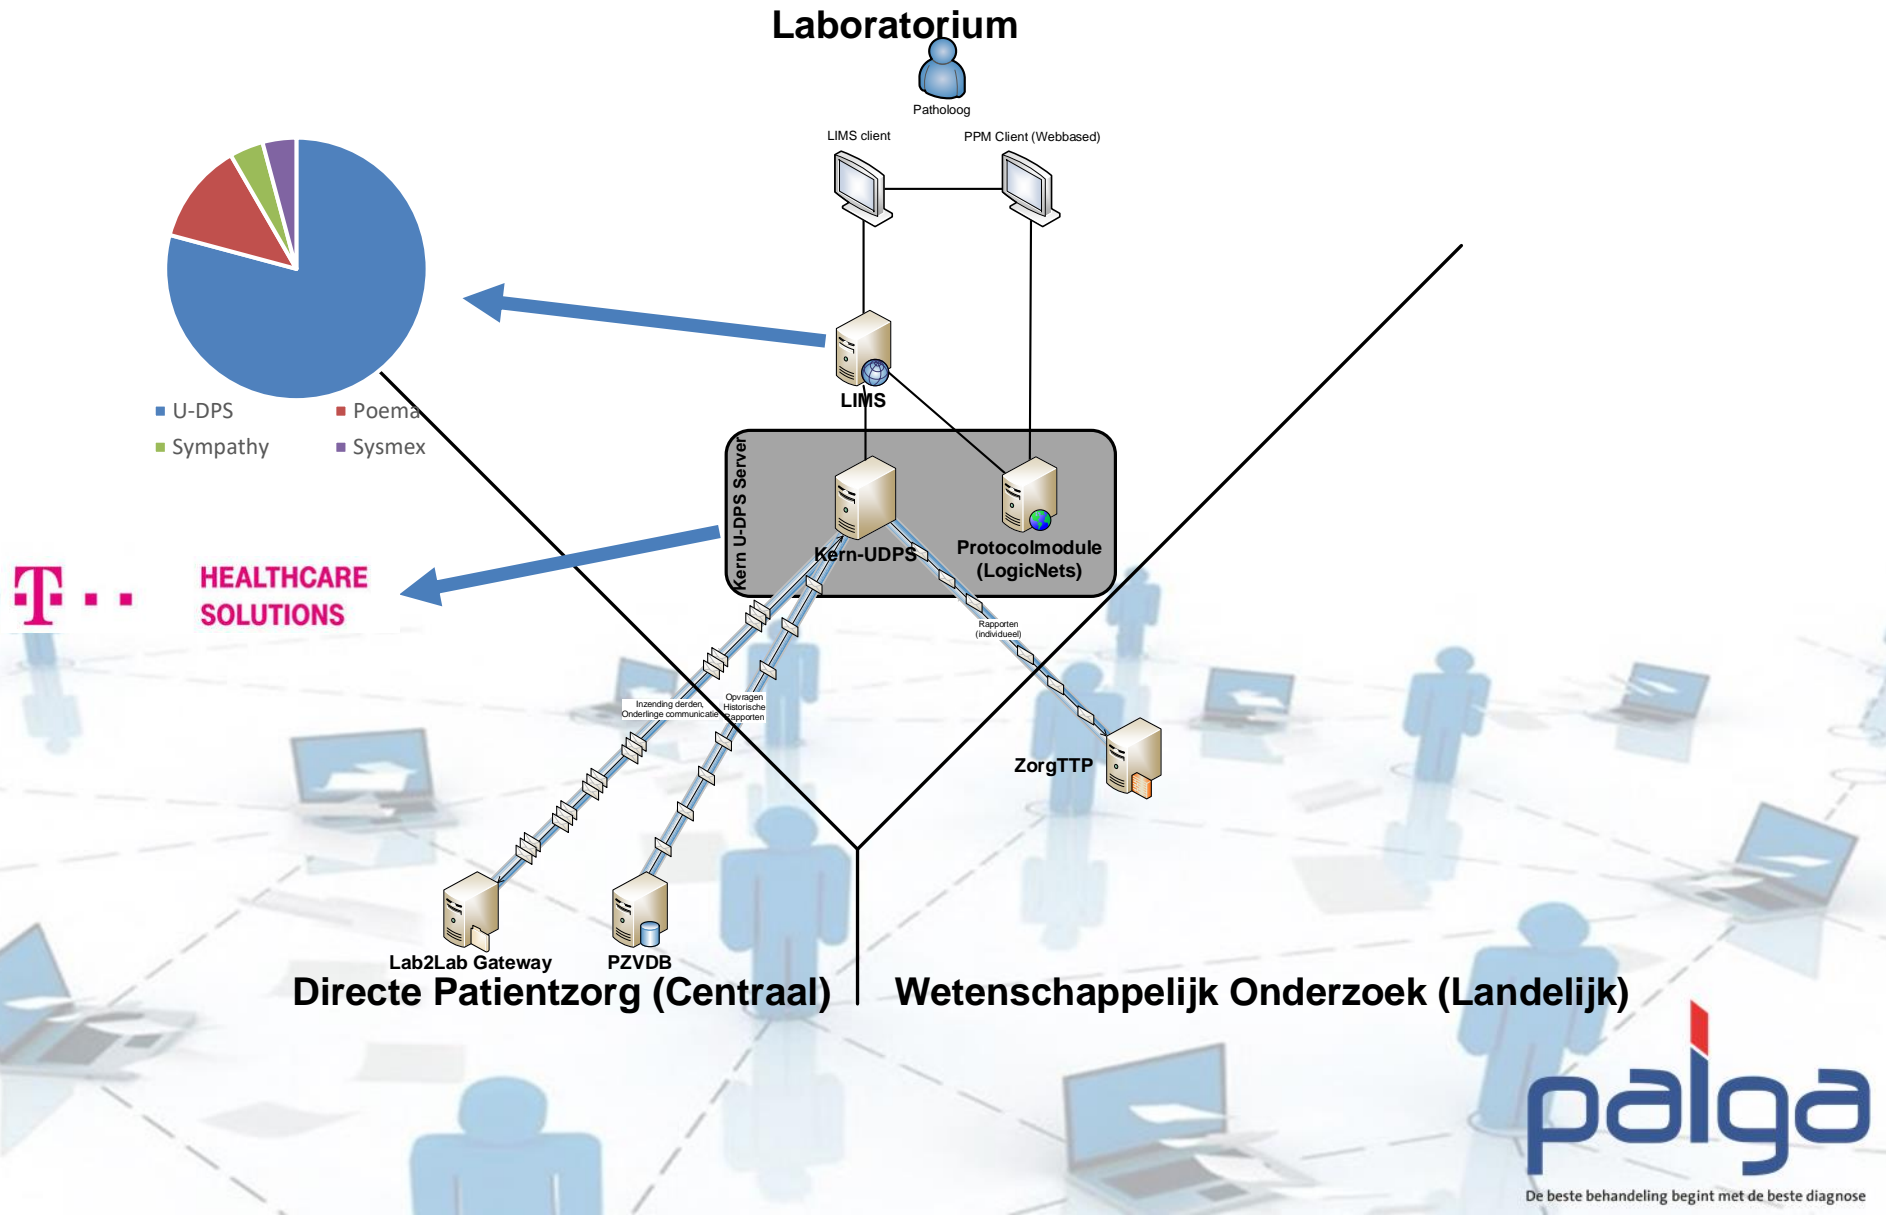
Laboratorium

Patholoog

LIMS client

PPM Client (Webbased)

U-DPS
Poema
Sympathy
Sysmex

LIMS

Kern U-DPS Server

Kern-UDPS

Protocolmodule (LogicNets)

T · · HEALTHCARE SOLUTIONS

Rapporten (individueel)

Inzending derden, Onderlinge communicatie

Opvragen Historische rapporten

ZorgTTP

Lab2Lab Gateway

PZVDB

Directe Patientzorg (Centraal)

Wetenschappelijk Onderzoek (Landelijk)

palga

De beste behandeling begint met de beste diagnose